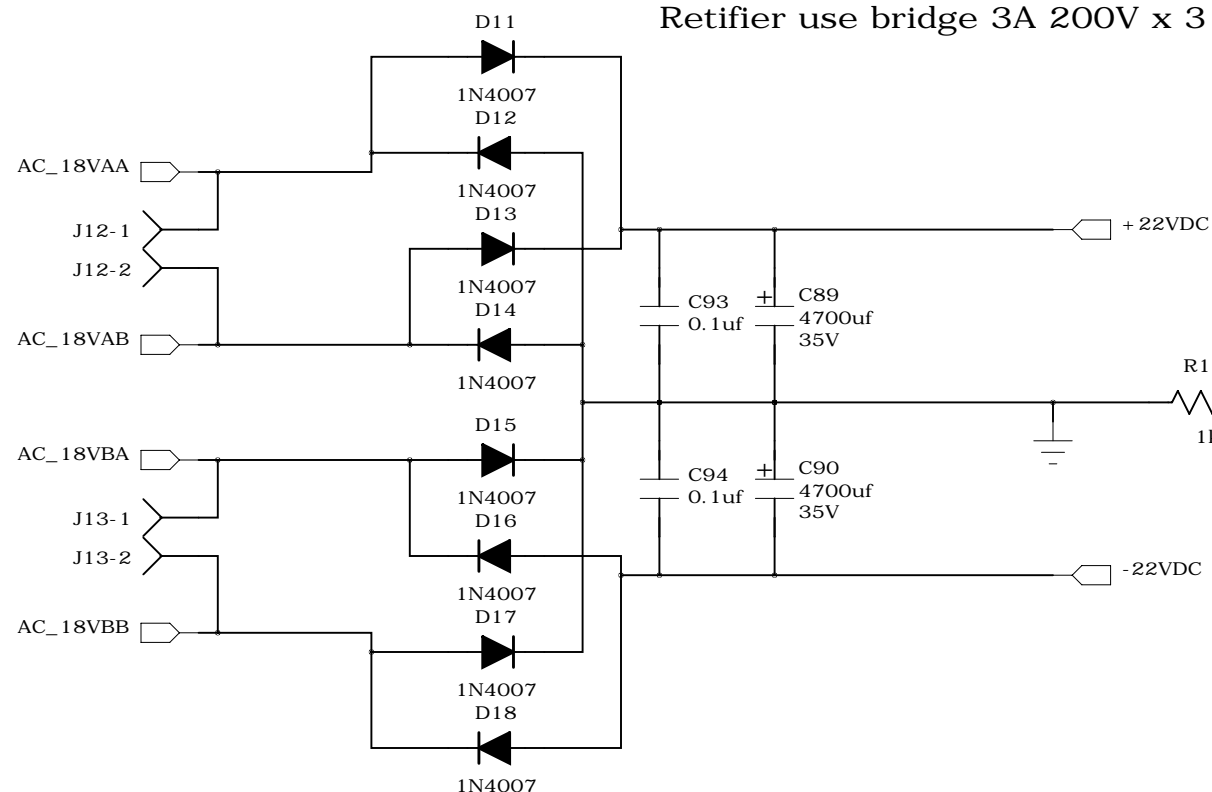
Retifier use bridge 3A 200V x 3

D11
1N4007
D12
AC_18VAA
1N4007
D13
J12-1
J12-2
+22VDC
1N4007
D14
C93
0.1uf
C89
4700uf
35V
AC_18VAB
1N4007
R1
1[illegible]
D15
AC_18VBA
C94
0.1uf
C90
4700uf
35V
1N4007
D16
J13-1
J13-2
-22VDC
1N4007
D17
AC_18VBB
1N4007
D18
1N4007